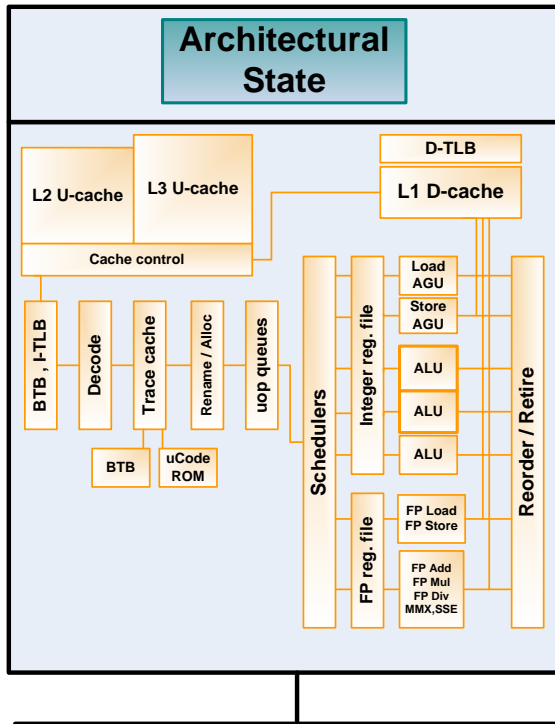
Architectural State

L2 U-cache

L3 U-cache

Cache control

D-TLB

L1 D-cache

BTB , I-TLB

Decode

Trace cache

Rename / Alloc

uop queues

BTB

uCode ROM

Schedulers

Integer reg. file

Load AGU

Store AGU

ALU

ALU

ALU

FP reg. file

FP Load FP Store

FP Add FP Mul FP Div MMX,SSE

Reorder / Retire